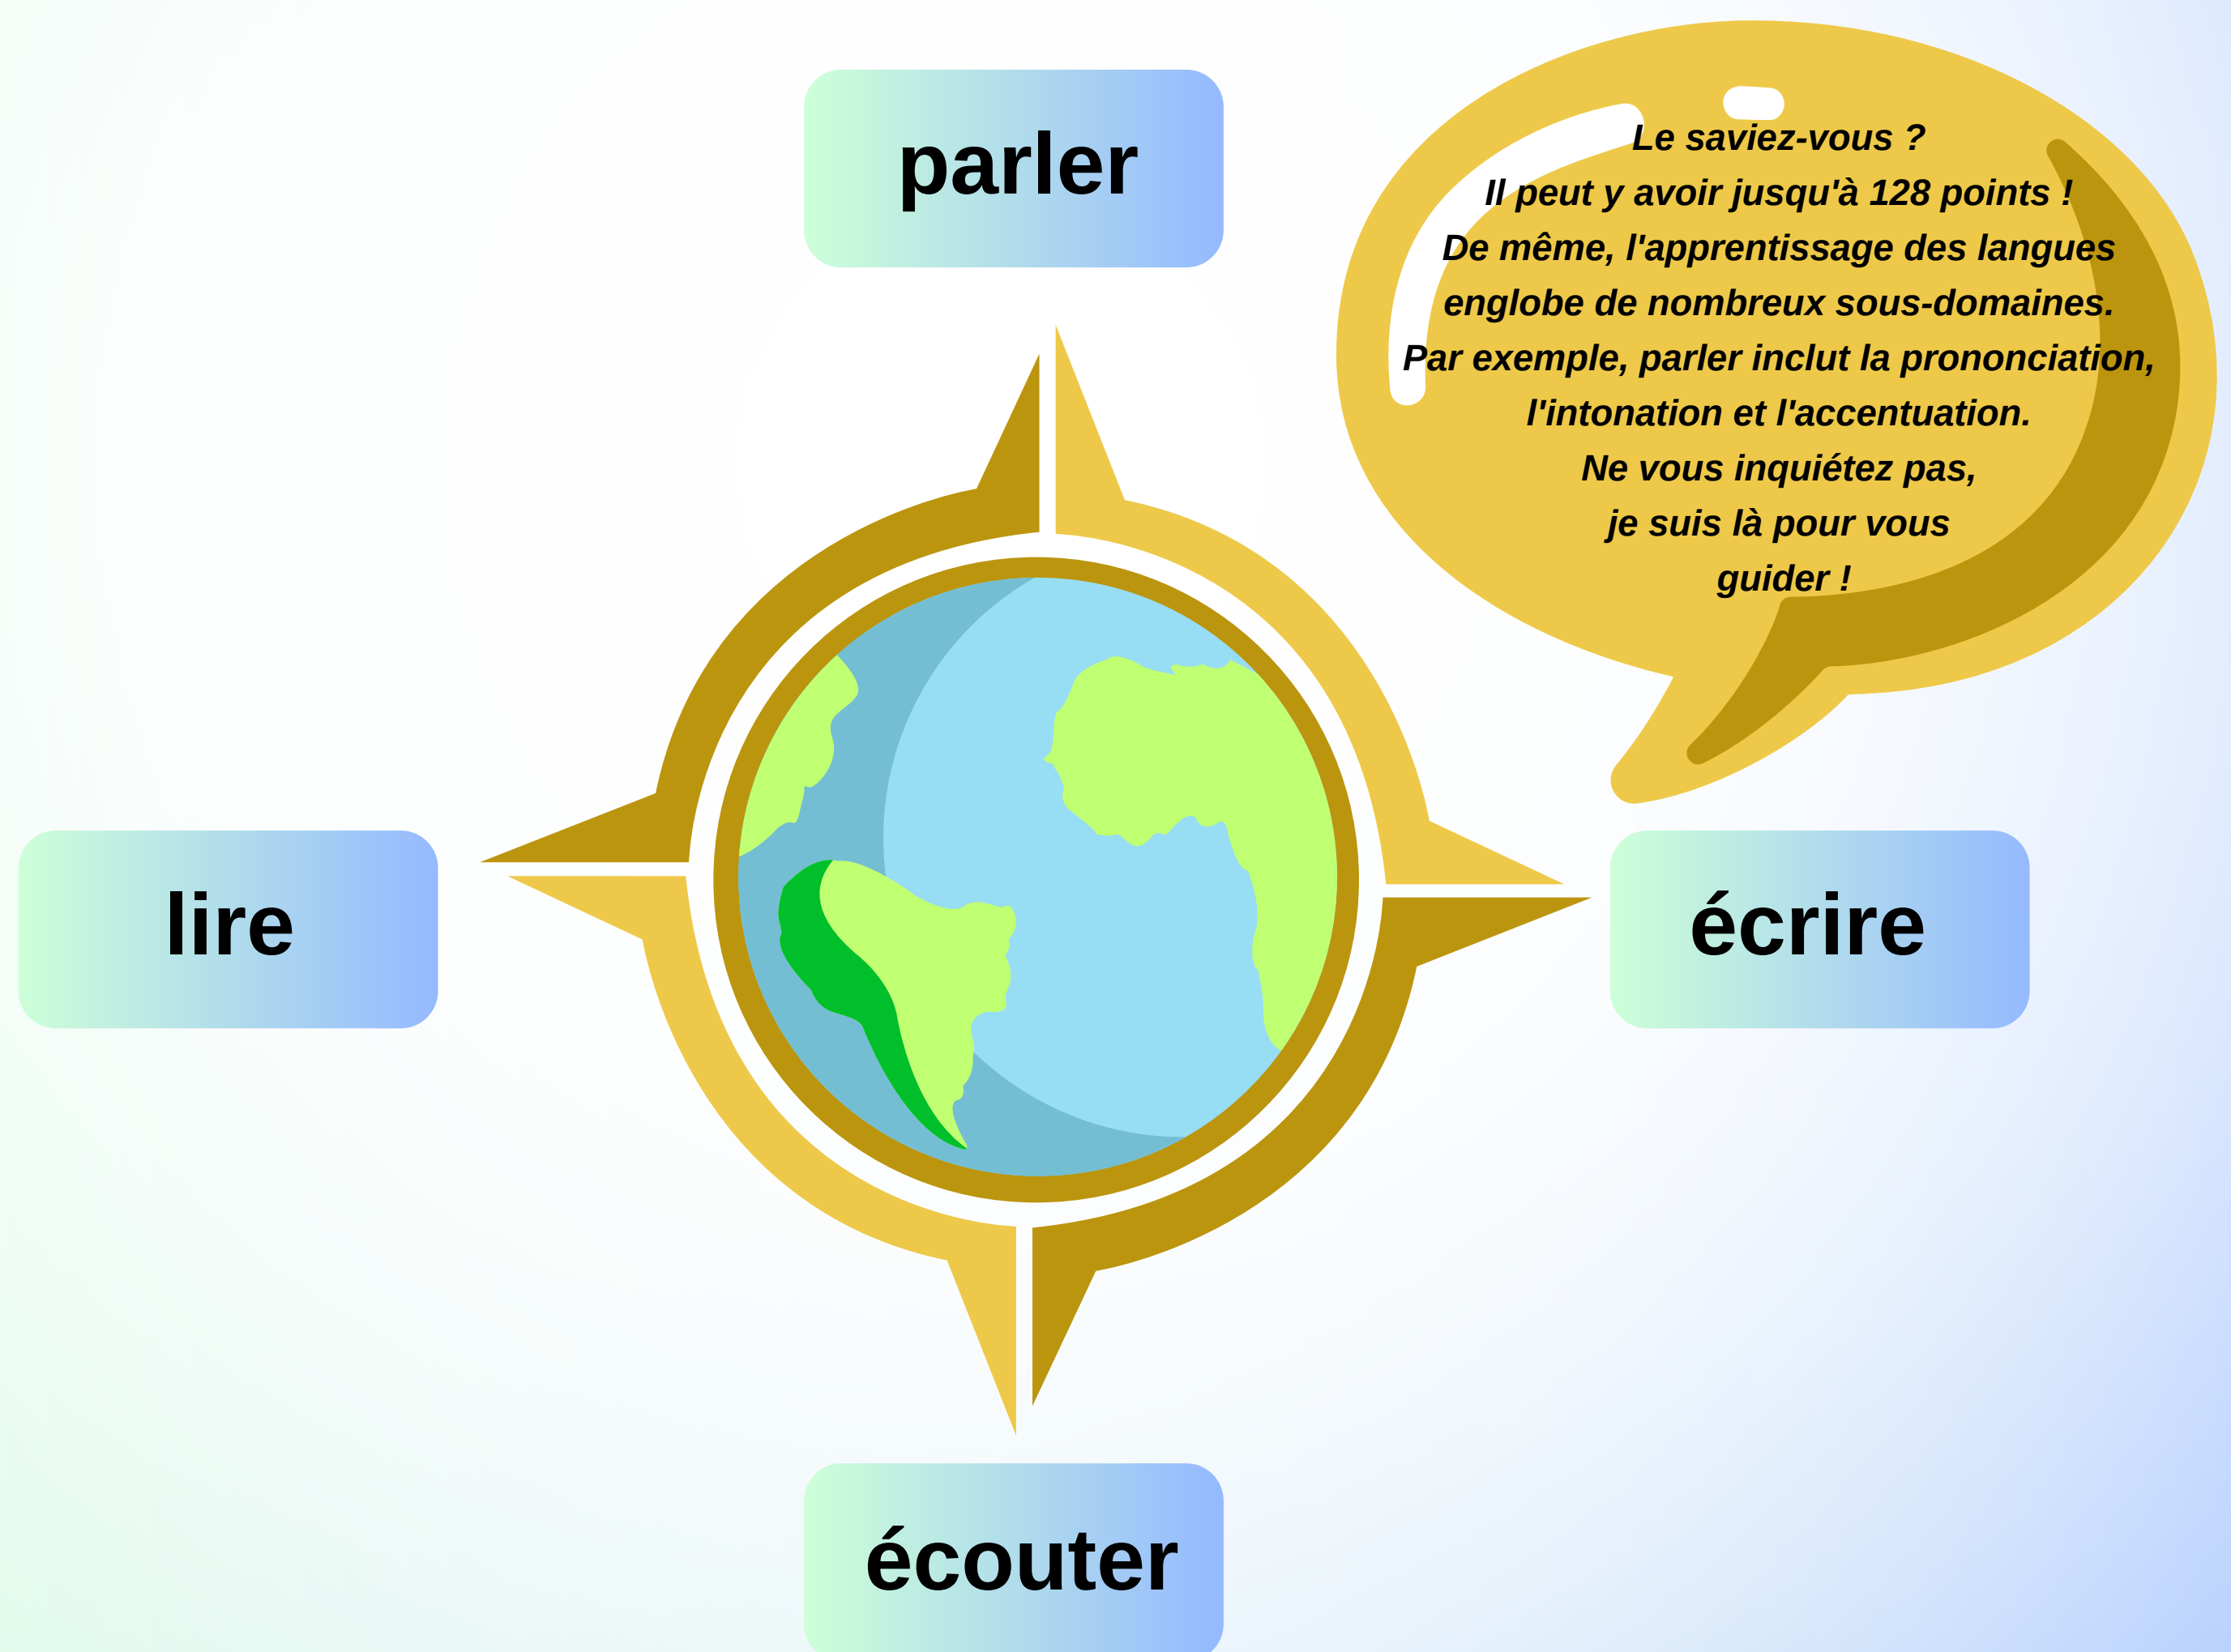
parler

Le saviez-vous ?
Il peut y avoir jusqu'à 128 points !
De même, l'apprentissage des langues englobe de nombreux sous-domaines.
Par exemple, parler inclut la prononciation, l'intonation et l'accentuation.
Ne vous inquiétez pas, je suis là pour vous guider !

lire

écrire

écouter